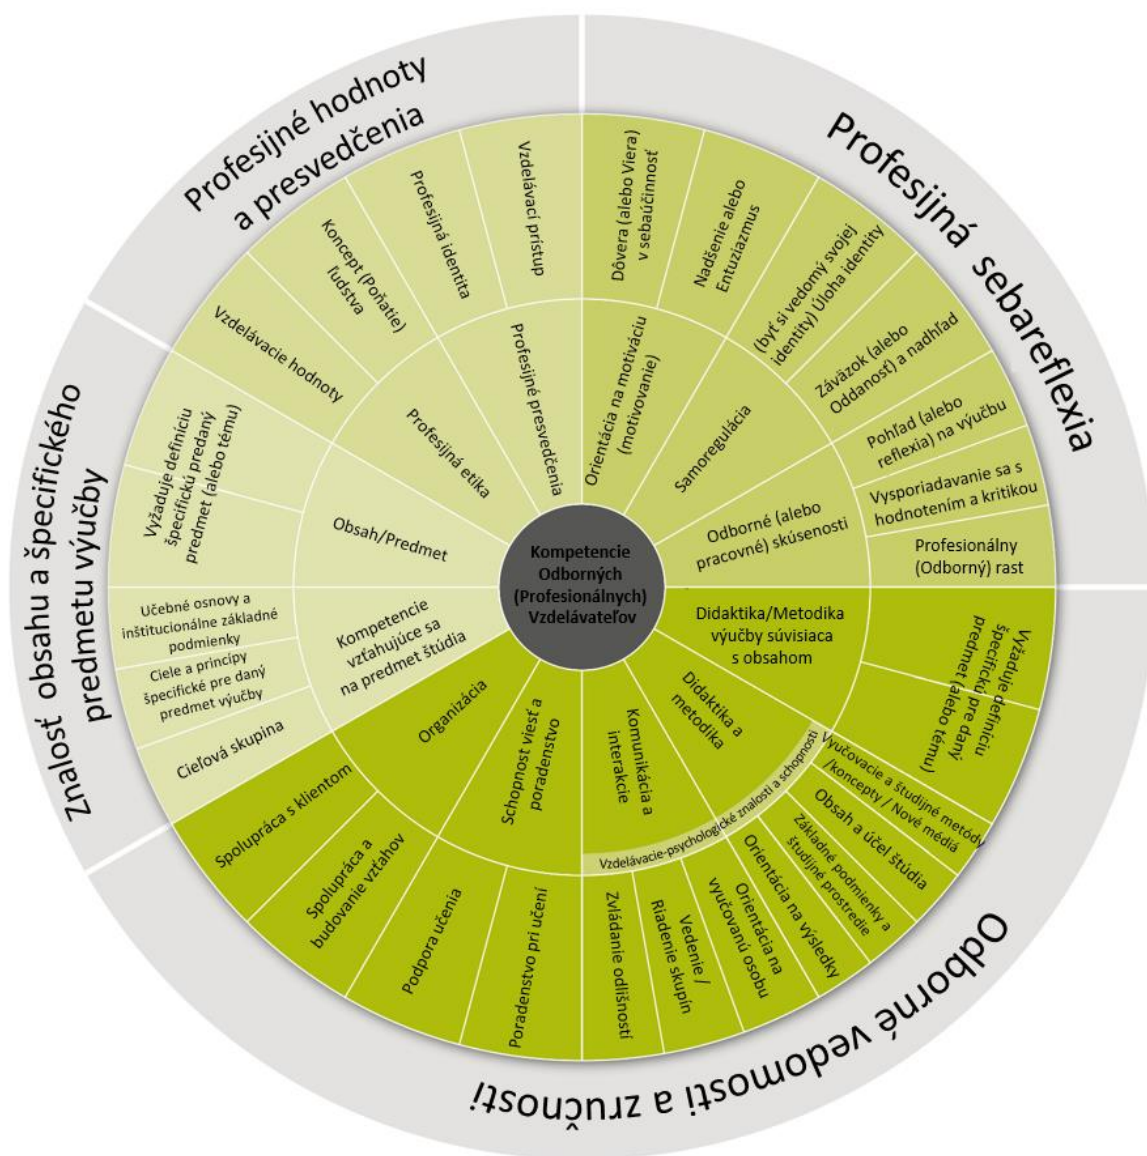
Profesijné hodnoty a presvedčenia

Profesijná sebareflexia

Znalosť obsahu a špecifického predmetu výučby

Odborné vedomosti a zručnosti

Kompetencie Odborných (Profesionálnych) Vzdelávateľov

Vzdelávací prístup
Profesijná identita
Koncept (Poňatie) ľudstva
Vzdelávacie hodnoty
Profesijná etika
Profesijné presvedčenia

Dôvera (alebo Viera) v sebaúčinnosť
Nadšenie alebo Entuziazmus
(byť si vedomý svojej identity) Úloha identity
Záväzok (alebo Oddanosť) a nadhľad
Pohľad (alebo reflexia) na výučbu
Vysporiadavanie sa s hodnotením a kritikou
Profesionálny (Odborný) rast
Orientácia na motiváciu (motivovanie)
Samoregulácia
Odborné (alebo pracovné) skúsenosti

Vyžaduje definíciu špecifickú predaný predmet (alebo tému)
Obsah/Predmet
Učebné osnovy a inštitucionálne základné podmienky
Ciele a princípy špecifické pre daný predmet výučby
Cieľová skupina
Kompetencie vzťahujúce sa na predmet štúdia

Didaktika/Metodika výučby súvisiaca s obsahom
Vyžaduje definíciu špecifickú pre daný predmet (alebo tému)
Didaktika a metodika
Vyučovacie a študijné metódy /koncepty / Nové médiá
Obsah a účel štúdia
Základné podmienky a študijné prostredie
Orientácia na výsledky
Orientácia na vyučovanú osobu
Vedenie / Riadenie skupín
Zvládanie odlišností
Vzdelávacie-psychologické znalosti a schopnosti
Komunikácia a interakcie
Schopnosť viesť a poradenstvo
Poradenstvo pri učení
Podpora učenia
Organizácia
Spolupráca a budovanie vzťahov
Spolupráca s klientom